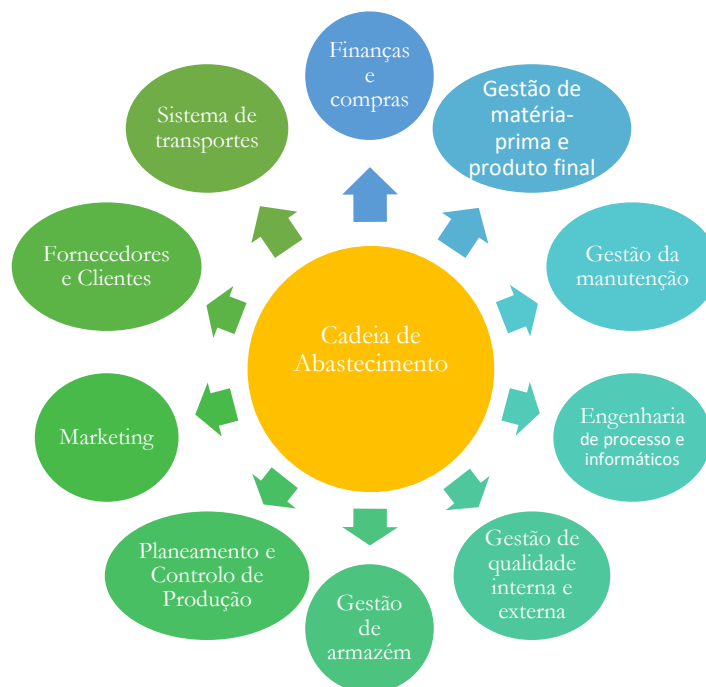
Cadeia de Abastecimento

Finanças e compras

Gestão de matéria-prima e produto final

Gestão da manutenção

Engenharia de processo e informáticos

Gestão de qualidade interna e externa

Gestão de armazém

Planeamento e Controlo de Produção

Marketing

Fornecedores e Clientes

Sistema de transportes